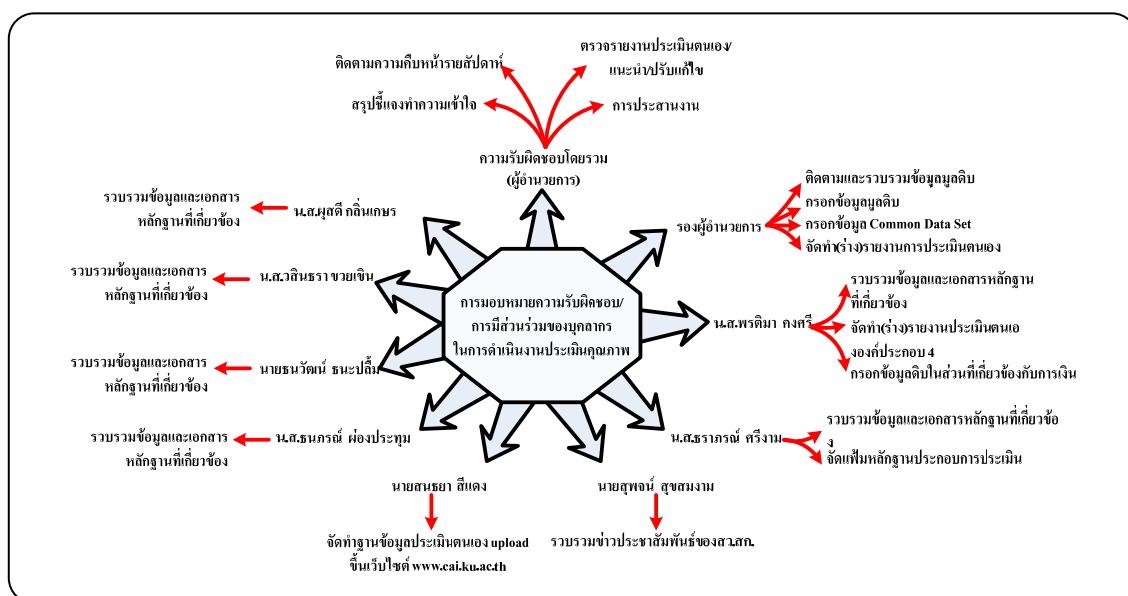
ติดตามความคืบหน้ารายสัปดาห์

ตรวจรายงานประเมินตนเอง/ แนะนำ/ปรับแก้ไข

สรุปชี้แจงทำความเข้าใจ

การประสานงาน

ความรับผิดชอบโดยรวม (ผู้อำนวยการ)

รวบรวมข้อมูลและเอกสาร หลักฐานที่เกี่ยวข้อง

น.ส.ผุสดี กลิ่นเกษร

รองผู้อำนวยการ

ติดตามและรวบรวมข้อมูลมูลดิบ

กรอกข้อมูลมูลดิบ

กรอกข้อมูล Common Data Set

จัดทำ(ร่าง)รายงานการประเมินตนเอง

รวบรวมข้อมูลและเอกสาร หลักฐานที่เกี่ยวข้อง

น.ส.วลินธรา ขวยเขิน

การมอบหมายความรับผิดชอบ/ การมีส่วนร่วมของบุคลากร ในการดำเนินงานประเมินคุณภาพ

น.ส.พรติมา คงศรี

รวบรวมข้อมูลและเอกสารหลักฐาน ที่เกี่ยวข้อง

จัดทำ(ร่าง)รายงานประเมินตนเอ งองค์ประกอบ 4

กรอกข้อมูลดิบในส่วนที่เกี่ยวข้องกับการเงิน

รวบรวมข้อมูลและเอกสาร หลักฐานที่เกี่ยวข้อง

นายธนวัฒน์ ธนะปลื้ม

รวบรวมข้อมูลและเอกสาร หลักฐานที่เกี่ยวข้อง

น.ส.ธนภรณ์ ผ่องประทุม

น.ส.ธาราภรณ์ ศรีงาม

รวบรวมข้อมูลและเอกสารหลักฐานที่เกี่ยวข้อง

จัดแฟ้มหลักฐานประกอบการประเมิน

นายสนธยา สีแดง

นายสุพจน์ สุขสมงาม

จัดทำฐานข้อมูลประเมินตนเอง upload ขึ้นเว็บไซต์ www.cai.ku.ac.th

รวบรวมข่าวประชาสัมพันธ์ของสว.สก.